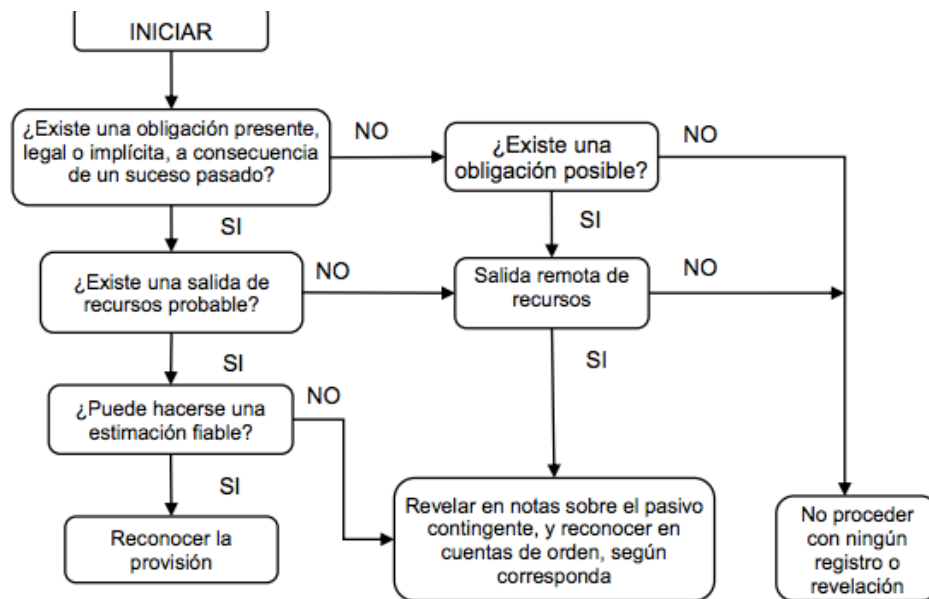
INICIAR

¿Existe una obligación presente, legal o implícita, a consecuencia de un suceso pasado?

NO

¿Existe una obligación posible?

NO

SI

SI

¿Existe una salida de recursos probable?

NO

Salida remota de recursos

NO

SI

SI

¿Puede hacerse una estimación fiable?

NO

SI

Reconocer la provisión

Revelar en notas sobre el pasivo contingente, y reconocer en cuentas de orden, según corresponda

No proceder con ningún registro o revelación